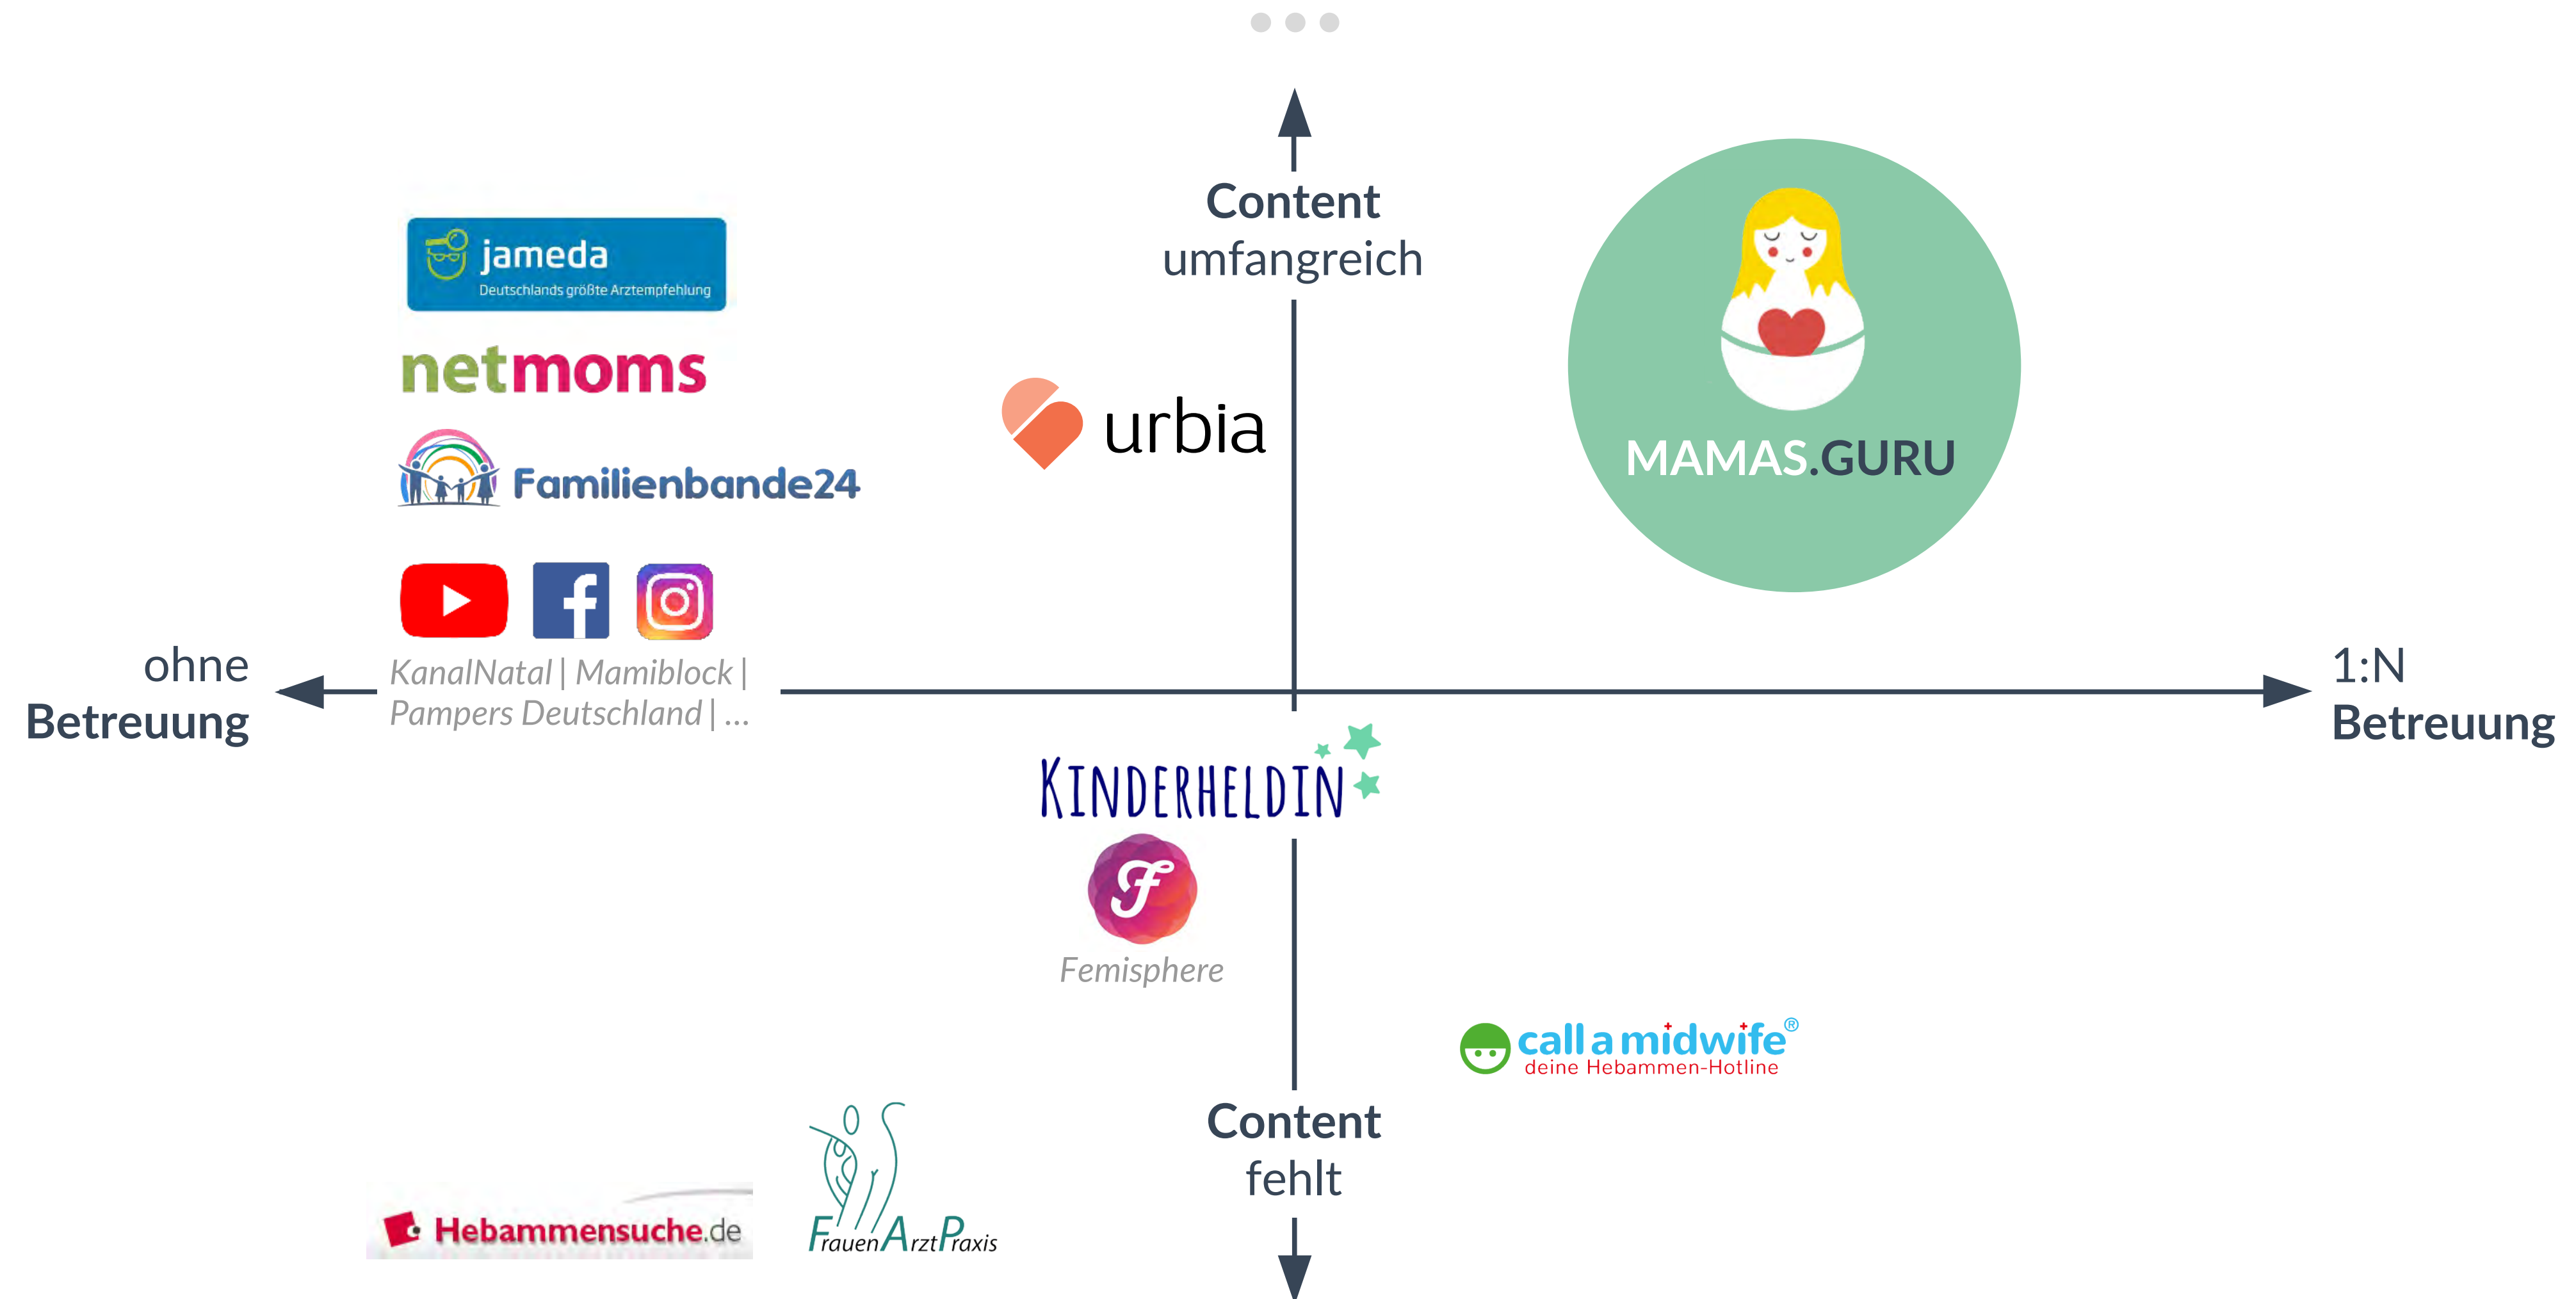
Content
umfangreich

jameda
Deutschlands größte Arztempfehlung

netmoms

Familienbande24

urbia

MAMAS.GURU

KanalNatal | Mamiblock | Pampers Deutschland | ...

ohne
Betreuung

1:N
Betreuung

KINDERHELDIN

Femisphere

call a midwife®
deine Hebammen-Hotline

Hebammensuche.de

FrauenArztPraxis

Content
fehlt